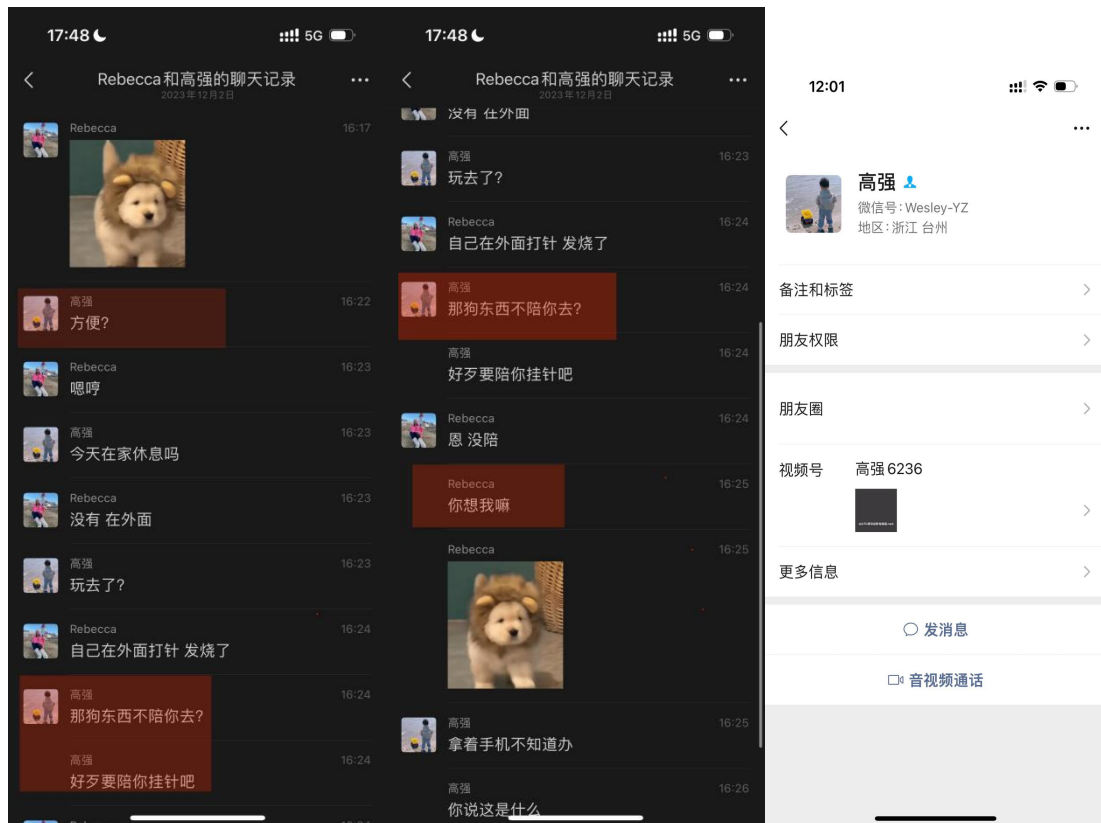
17:48 5G

Rebecca和高强的聊天记录
2023年12月2日

Rebecca 16:17

高强 16:22
方便?

Rebecca 16:23
嗯哼

高强 16:23
今天在家休息吗

Rebecca 16:23
没有 在外面

高强 16:23
玩去了?

Rebecca 16:24
自己在外面打针 发烧了

高强 16:24
那狗东西不陪你去?

高强 16:24
好歹要陪你挂针吧

17:48 5G

Rebecca和高强的聊天记录
2023年12月2日

没有 在外面

高强 16:23
玩去了?

Rebecca 16:24
自己在外面打针 发烧了

高强 16:24
那狗东西不陪你去?

高强 16:24
好歹要陪你挂针吧

Rebecca 16:24
恩 没陪

Rebecca 16:25
你想我嘛

Rebecca 16:25

高强 16:25
拿着手机不知道办

高强 16:26
你说这是什么

12:01

高强
微信号: Wesley-YZ
地区: 浙江 台州

备注和标签

朋友权限

朋友圈

视频号 高强6236

更多信息

发消息

音视频通话